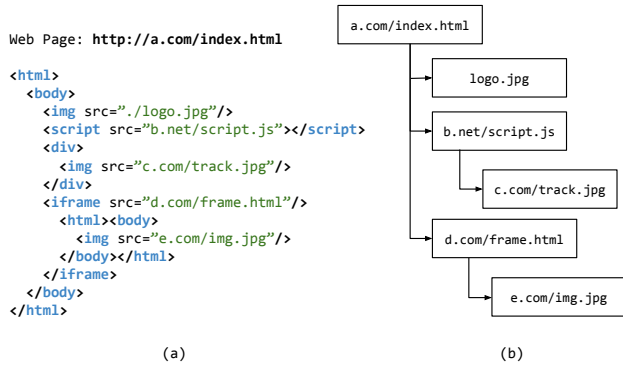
Web Page: **http://a.com/index.html**

```
<html>
  <body>
    <img src="./logo.jpg"/>
    <script src="b.net/script.js"></script>
    <div>
      <img src="c.com/track.jpg"/>
    </div>
    <iframe src="d.com/frame.html"/>
      <html><body>
        <img src="e.com/img.jpg"/>
      </body></html>
    </iframe>
  </body>
</html>
```

(a)

a.com/index.html

logo.jpg

b.net/script.js

c.com/track.jpg

d.com/frame.html

e.com/img.jpg

(b)